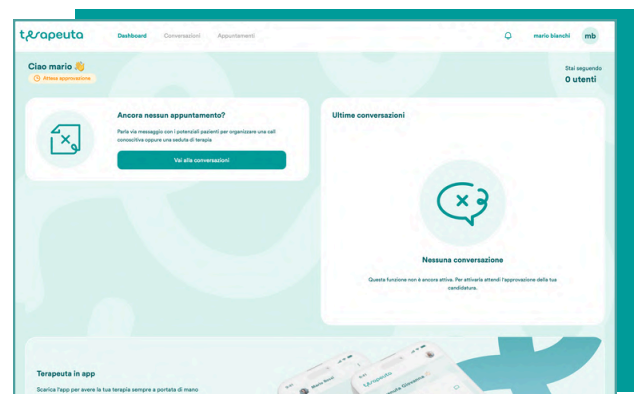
terapeuta

Dashboard Conversazioni Appuntamenti

mario bianchi mb

Ciao mario 👋
Attesa approvazione

Stai seguendo
0 utenti

Ancora nessun appuntamento?

Parla via messaggio con i potenziali pazienti per organizzare una call conoscitiva oppure una seduta di terapia

Vai alle conversazioni

Ultime conversazioni

Nessuna conversazione

Questa funzione non è ancora attiva. Per attivarla attendi l'approvazione della tua candidatura.

Terapeuta in app

Scarica l'app per avere la tua terapia sempre a portata di mano

Maria Rossi

terapeuta

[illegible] Giovanna